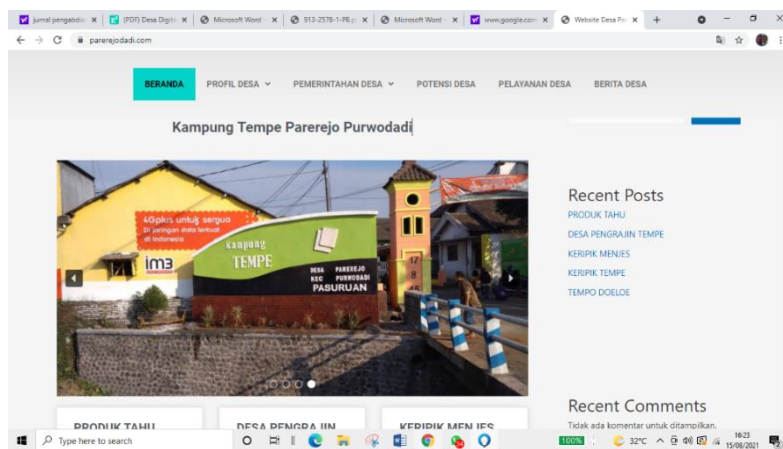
jurnal pengabdi × | (PDF) Desa Digit × | Microsoft Word × | 913-2578-1-PB.p × | Microsoft Word × | www.google.com × | Website Desa Pa × | +

parerejodadi.com

BERANDA PROFIL DESA PEMERINTAHAN DESA POTENSI DESA PELAYANAN DESA BERITA DESA

Kampung Tempe Parerejo Purwodadi

4Gplus untuk sem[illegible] Di jaringan data tercepat di Indonesia
im3
Kampung TEMPE
DESA PAREREJO KEC PURWODADI PASURUAN

Recent Posts
PRODUK TAHU
DESA PENGRAJIN TEMPE
KERIPIK MENJES
KERIPIK TEMPE
TEMPO DOELOE

Recent Comments
Tidak ada komentar untuk ditampilkan.

PRODUK TAHU
DESA PENGRAJIN
KERIPIK MENJES

Type here to search
100%
32°C
16:23
15/08/2021